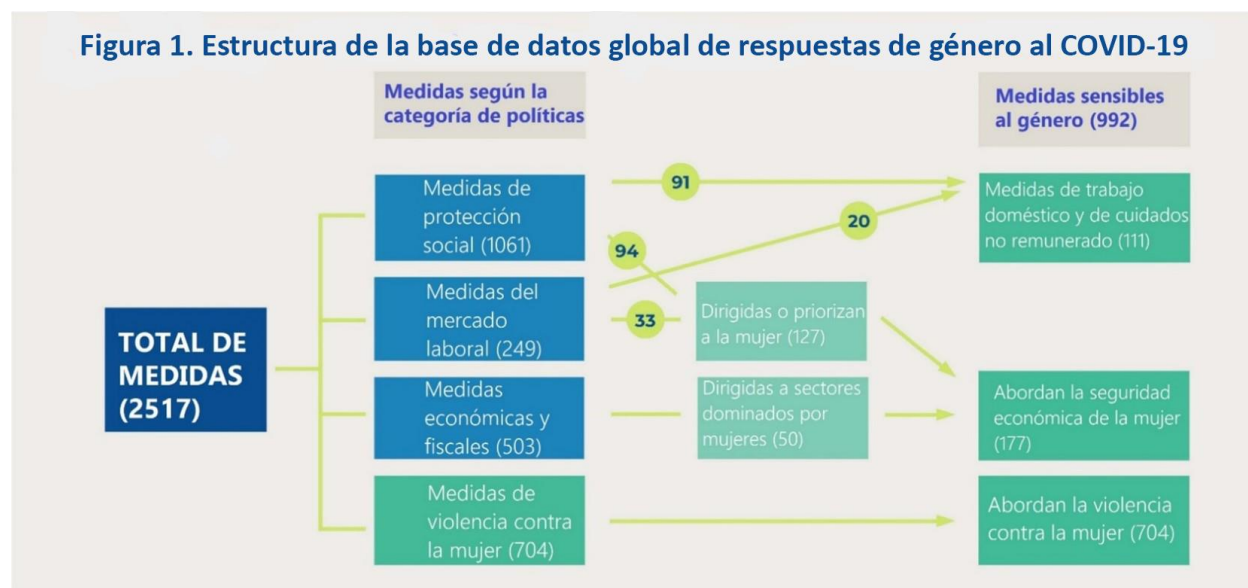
Figura 1. Estructura de la base de datos global de respuestas de género al COVID-19

Medidas según la categoría de políticas

Medidas sensibles al género (992)

TOTAL DE MEDIDAS (2517)

Medidas de protección social (1061)

Medidas del mercado laboral (249)

Medidas económicas y fiscales (503)

Medidas de violencia contra la mujer (704)

91

20

94

33

Dirigidas o priorizan a la mujer (127)

Dirigidas a sectores dominados por mujeres (50)

Medidas de trabajo doméstico y de cuidados no remunerado (111)

Abordan la seguridad económica de la mujer (177)

Abordan la violencia contra la mujer (704)